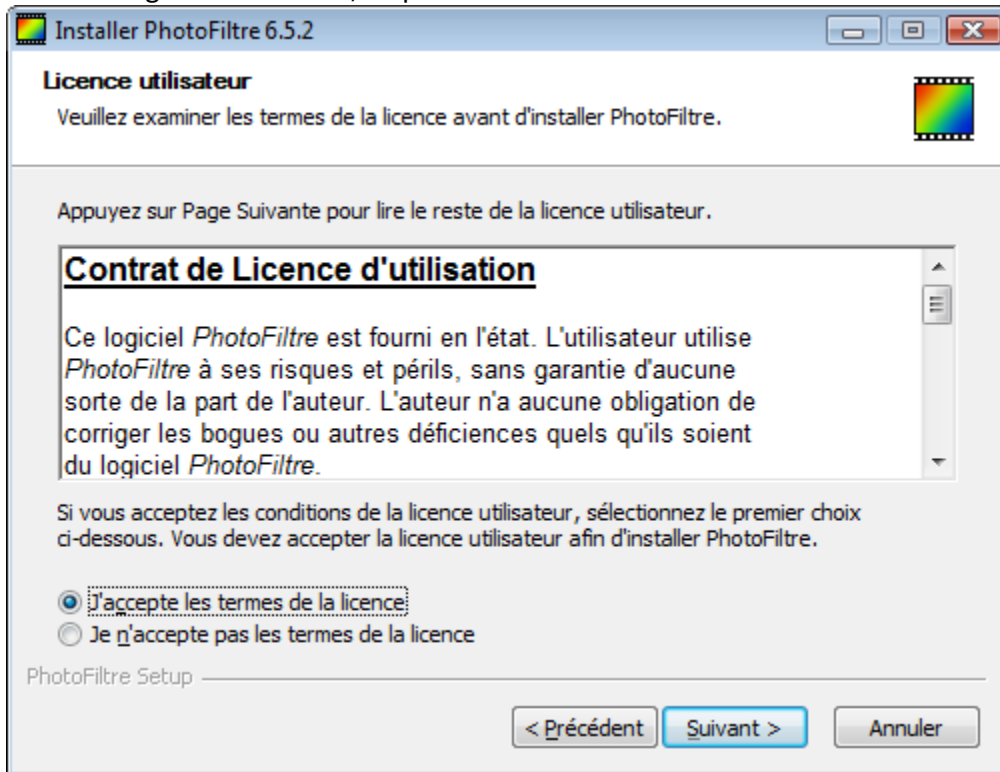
Installer PhotoFiltre 6.5.2

Licence utilisateur

Veuillez examiner les termes de la licence avant d'installer PhotoFiltre.

Appuyez sur Page Suivante pour lire le reste de la licence utilisateur.

Contrat de Licence d'utilisation

Ce logiciel PhotoFiltre est fourni en l'état. L'utilisateur utilise PhotoFiltre à ses risques et périls, sans garantie d'aucune sorte de la part de l'auteur. L'auteur n'a aucune obligation de corriger les bogues ou autres déficiences quels qu'ils soient du logiciel PhotoFiltre.

Si vous acceptez les conditions de la licence utilisateur, sélectionnez le premier choix ci-dessous. Vous devez accepter la licence utilisateur afin d'installer PhotoFiltre.

J'accepte les termes de la licence
Je n'accepte pas les termes de la licence

PhotoFiltre Setup

< Précédent
Suivant >
Annuler